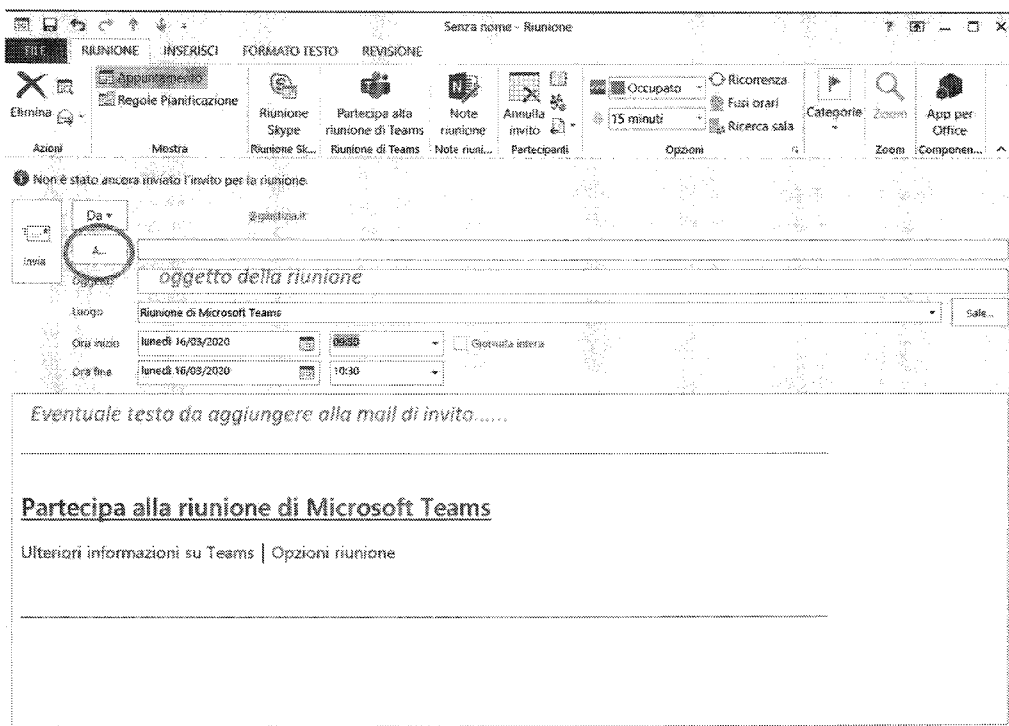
Senza nome - Riunione

FILE RIUNIONE INSERISCI FORMATO TESTO REVISIONE

Elimina
Appuntamento
Regole Pianificazione
Riunione Skype
Partecipa alla riunione di Teams
Note riunione
Annulla invito
Occupato
15 minuti
Ricorrenza
Fusi orari
Ricerca sala
Categorie
Zoom
App per Office

Azioni Mestra Riunione Sk... Riunione di Teams Note riuni... Partecipanti Opzioni Zoom Componen...

Non è stato ancora inviato l'invito per la riunione.

Invia
Da
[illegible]
A...
Oggetto oggetto della riunione
Luogo Riunione di Microsoft Teams
Sale...
Ora inizio lunedì 16/03/2020 09:30
Giornata intera
Ora fine lunedì 16/03/2020 10:30

Eventuale testo da aggiungere alla mail di invito......

Partecipa alla riunione di Microsoft Teams

Ulteriori informazioni su Teams | Opzioni riunione